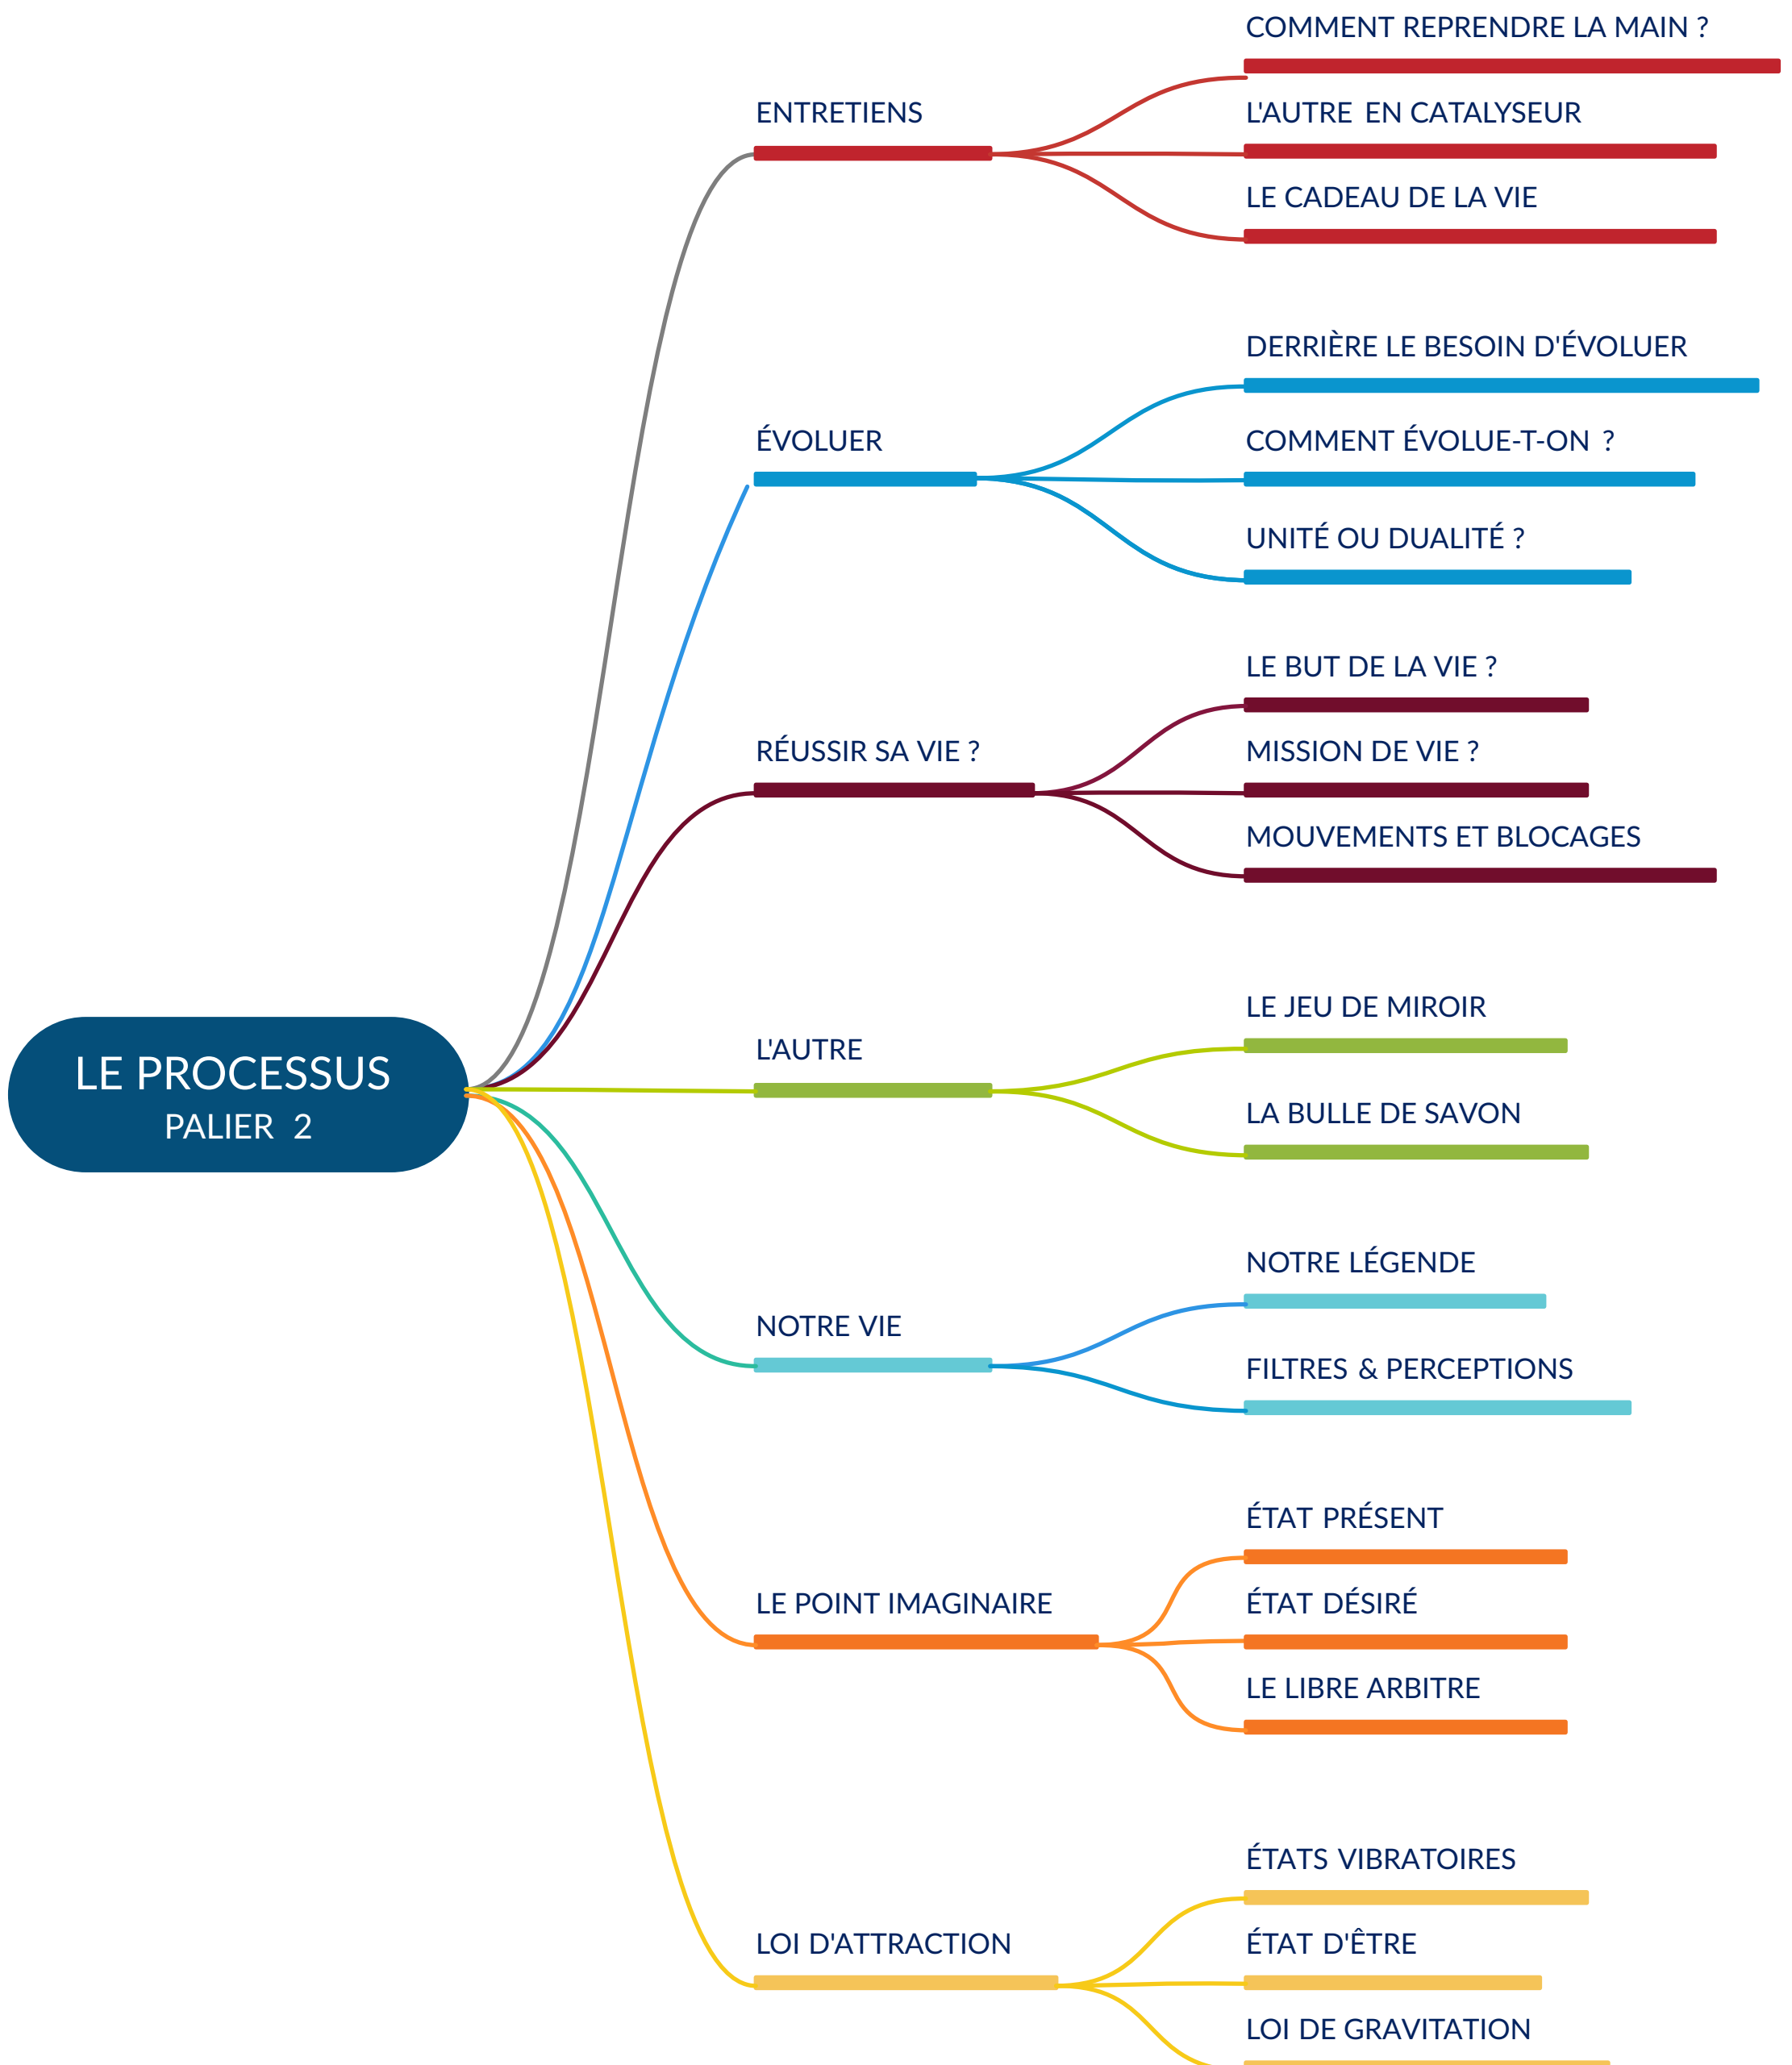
LE PROCESSUS
PALIER 2

ENTRETIENS
COMMENT REPRENDRE LA MAIN ?
L'AUTRE EN CATALYSEUR
LE CADEAU DE LA VIE

ÉVOLUER
DERRIÈRE LE BESOIN D'ÉVOLUER
COMMENT ÉVOLUE-T-ON ?
UNITÉ OU DUALITÉ ?

RÉUSSIR SA VIE ?
LE BUT DE LA VIE ?
MISSION DE VIE ?
MOUVEMENTS ET BLOCAGES

L'AUTRE
LE JEU DE MIROIR
LA BULLE DE SAVON

NOTRE VIE
NOTRE LÉGENDE
FILTRES & PERCEPTIONS

LE POINT IMAGINAIRE
ÉTAT PRÉSENT
ÉTAT DÉSIRÉ
LE LIBRE ARBITRE

LOI D'ATTRACTION
ÉTATS VIBRATOIRES
ÉTAT D'ÊTRE
LOI DE GRAVITATION